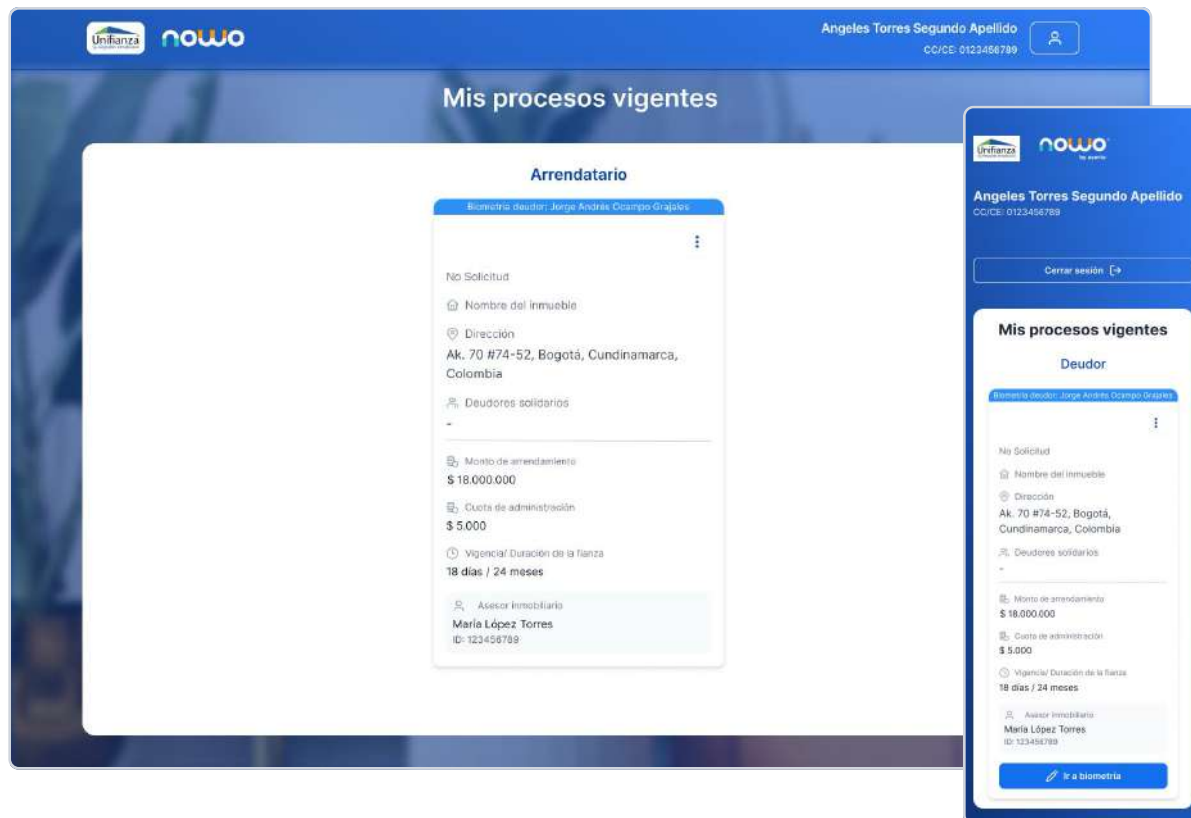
Unifianza nowo

Angeles Torres Segundo Apellido
CC/CE: 0123456789

Mis procesos vigentes

Arrendatario

Biometría deudor: Jorge Andrés Ocampo Grajales

No Solicitud

Nombre del inmueble

Dirección
Ak. 70 #74-52, Bogotá, Cundinamarca, Colombia

Deudores solidarios
-

Monto de arrendamiento
$ 18.000.000

Cuota de administración
$ 5.000

Vigencia/ Duración de la fianza
18 días / 24 meses

Asesor inmobiliario
María López Torres
ID: 123456789

Unifianza nowo by aseriz

Angeles Torres Segundo Apellido
CC/CE: 0123456789

Cerrar sesión

Mis procesos vigentes

Deudor

Biometría deudor: Jorge Andrés Ocampo Grajales

No Solicitud

Nombre del inmueble

Dirección
Ak. 70 #74-52, Bogotá, Cundinamarca, Colombia

Deudores solidarios
-

Monto de arrendamiento
$ 18.000.000

Cuota de administración
$ 5.000

Vigencia/ Duración de la fianza
18 días / 24 meses

Asesor inmobiliario
María López Torres
ID: 123456789

Ir a biometría